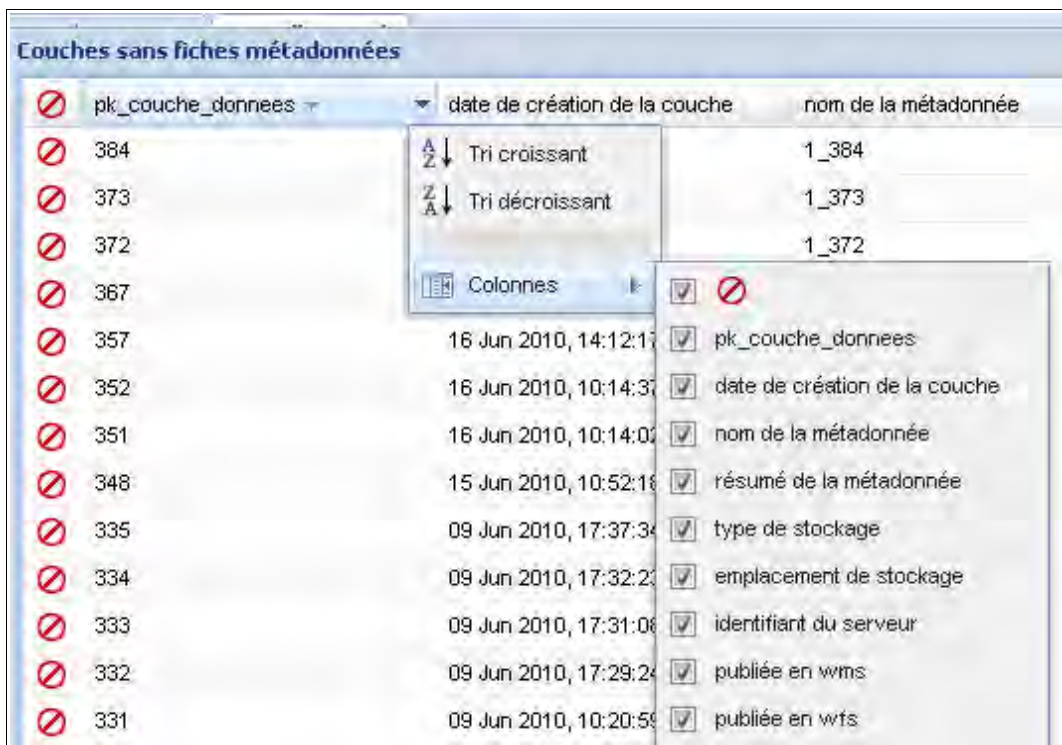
Couches sans fiches métadonnées

| pk_couche_donnees | date de création de la couche | nom de la métadonnée |
|---|---|---|
| 384 | | 1_384 |
| 373 | | 1_373 |
| 372 | | 1_372 |
| 367 | | |
| 357 | 16 Jun 2010, 14:12:1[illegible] | |
| 352 | 16 Jun 2010, 10:14:3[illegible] | |
| 351 | 16 Jun 2010, 10:14:0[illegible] | |
| 348 | 15 Jun 2010, 10:52:1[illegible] | |
| 335 | 09 Jun 2010, 17:37:3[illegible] | |
| 334 | 09 Jun 2010, 17:32:2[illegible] | |
| 333 | 09 Jun 2010, 17:31:0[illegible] | |
| 332 | 09 Jun 2010, 17:29:2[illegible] | |
| 331 | 09 Jun 2010, 10:20:5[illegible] | |

Tri croissant
Tri décroissant
Colonnes

pk_couche_donnees
date de création de la couche
nom de la métadonnée
résumé de la métadonnée
type de stockage
emplacement de stockage
identifiant du serveur
publiée en wms
publiée en wfs